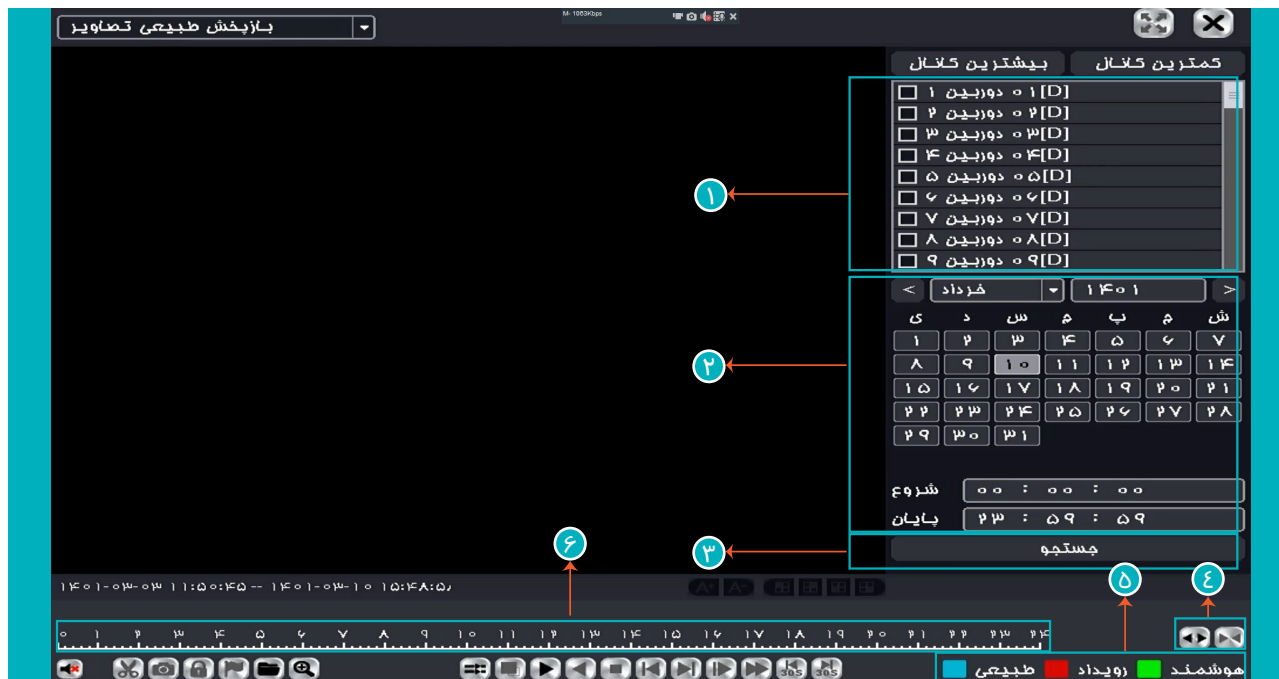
بازپخش طبیعی تصاویر

M- 1063Kbps

کمترین کانال
بیشترین کانال

[D]۰۱ دوربین ۱
[D]۰۲ دوربین ۲
[D]۰۳ دوربین ۳
[D]۰۴ دوربین ۴
[D]۰۵ دوربین ۵
[D]۰۶ دوربین ۶
[D]۰۷ دوربین ۷
[D]۰۸ دوربین ۸
[D]۰۹ دوربین ۹

۱

۱۴۰۱
خرداد

| ش | ج | پ | چ | س | د | ی |
|---|---|---|---|---|---|---|
| ۷ | ۶ | ۵ | ۴ | ۳ | ۲ | ۱ |
| ۱۴ | ۱۳ | ۱۲ | ۱۱ | ۱۰ | ۹ | ۸ |
| ۲۱ | ۲۰ | ۱۹ | ۱۸ | ۱۷ | ۱۶ | ۱۵ |
| ۲۸ | ۲۷ | ۲۶ | ۲۵ | ۲۴ | ۲۳ | ۲۲ |
| | | | | ۳۱ | ۳۰ | ۲۹ |

۲

شروع ۰۰ : ۰۰ : ۰۰
پایان ۲۳ : ۵۹ : ۵۹

جستجو
۳
۶
۵
۴

۱۴۰۱-۰۳-۰۳ ۱۱:۵۰:۴۵ -- ۱۴۰۱-۰۳-۱۰ ۱۵:۴۸:۵۰

۰ ۱ ۲ ۳ ۴ ۵ ۶ ۷ ۸ ۹ ۱۰ ۱۱ ۱۲ ۱۳ ۱۴ ۱۵ ۱۶ ۱۷ ۱۸ ۱۹ ۲۰ ۲۱ ۲۲ ۲۳ ۲۴

30S 30S

هوشمند رویداد طبیعی